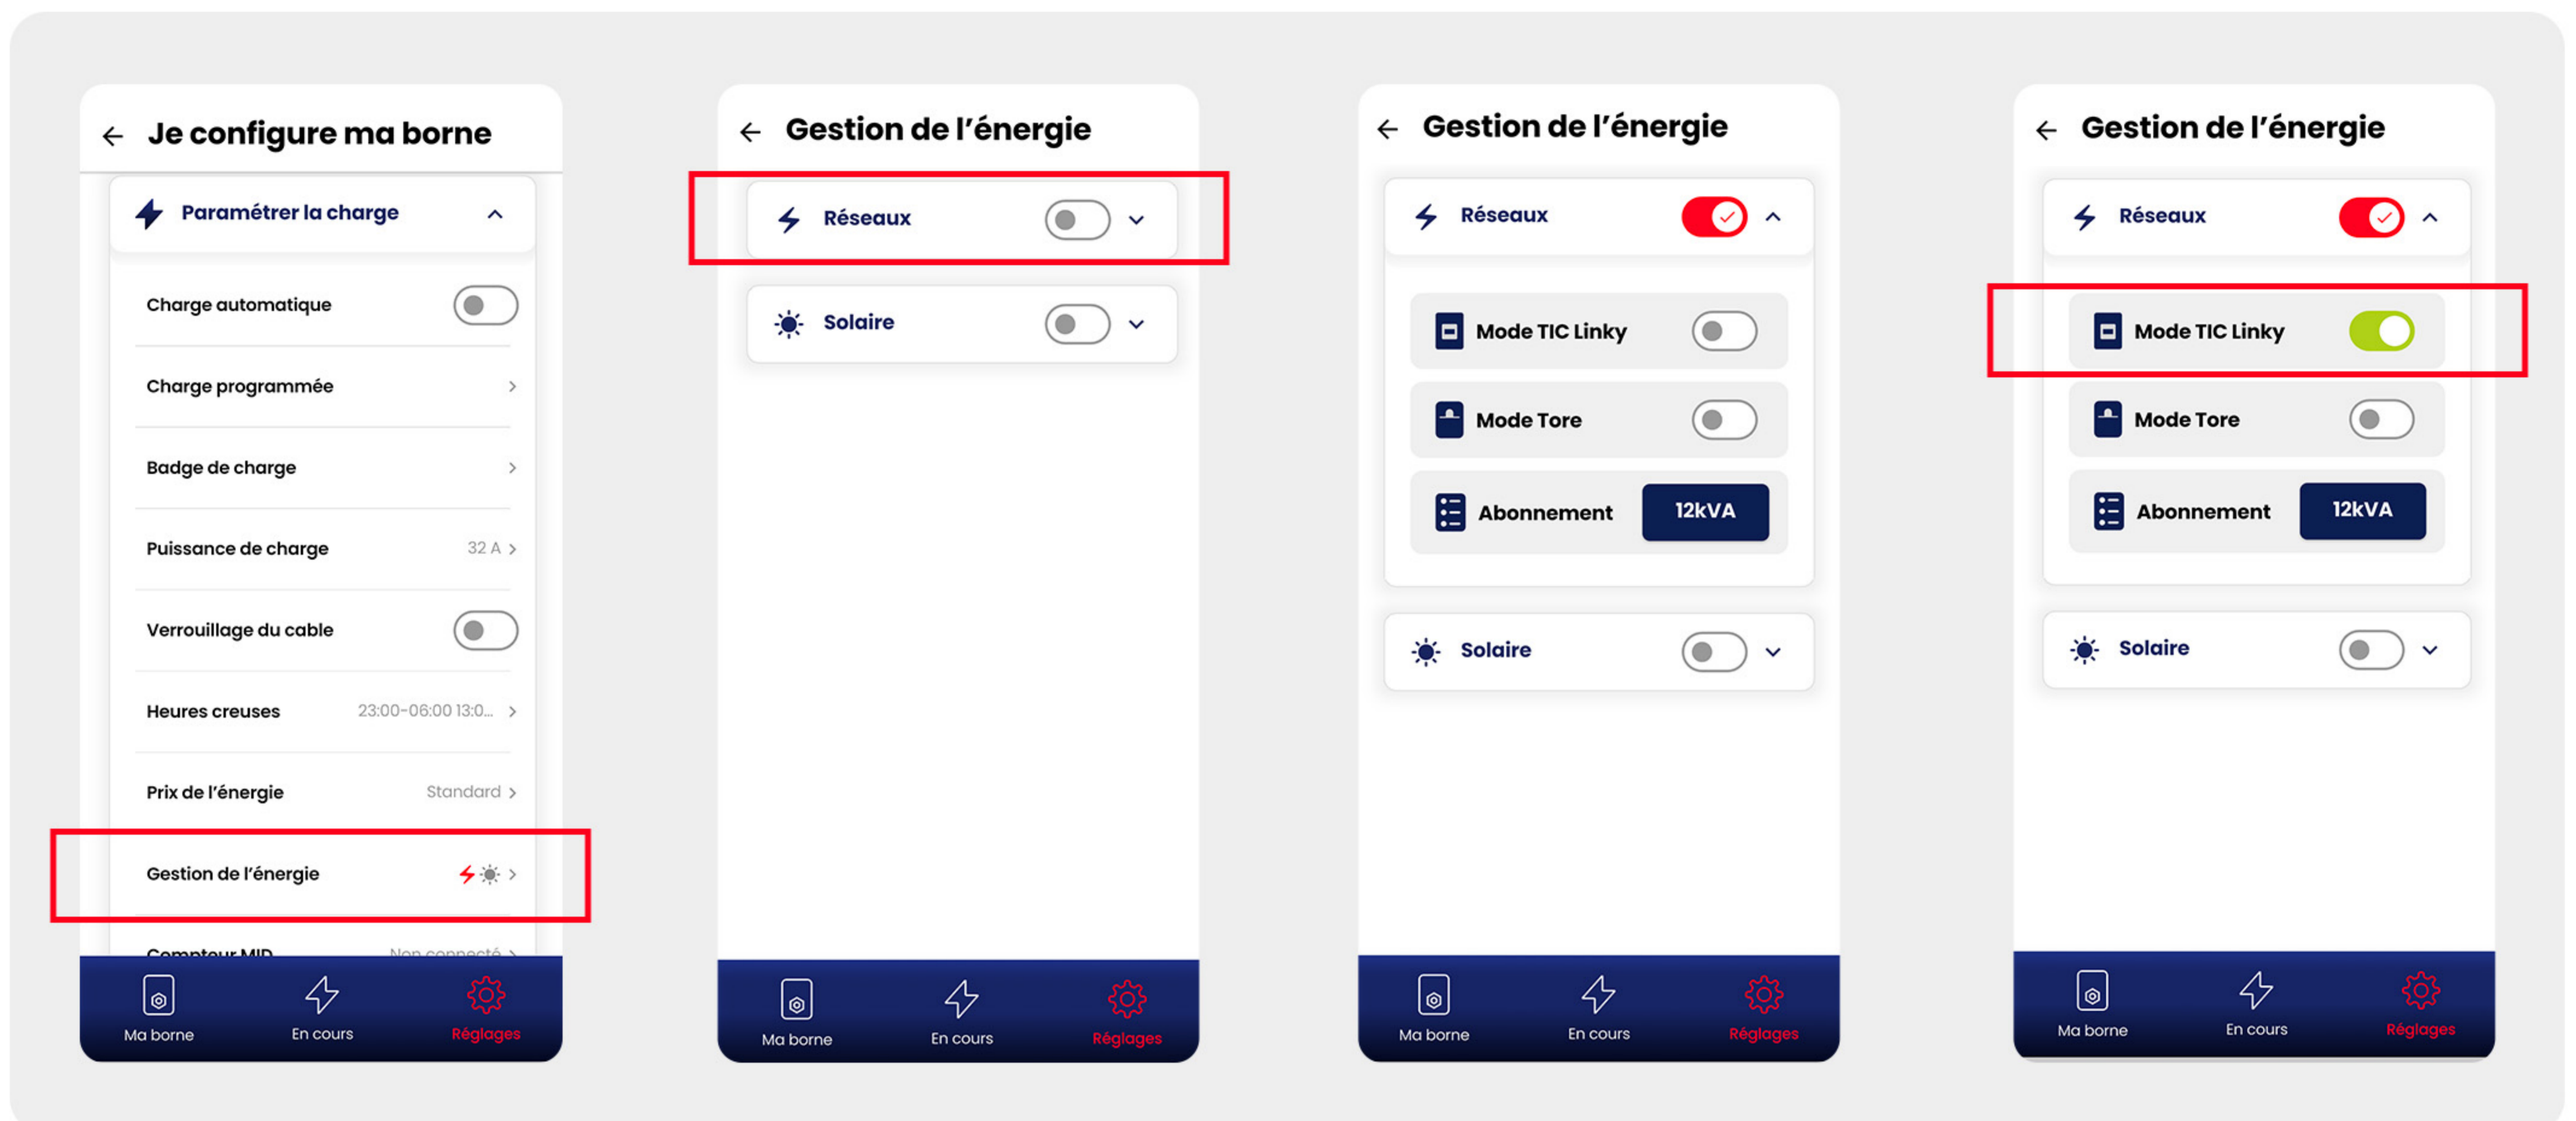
Je configure ma borne

Paramétrer la charge

Charge automatique

Charge programmée

Badge de charge

Puissance de charge 32 A

Verrouillage du cable

Heures creuses 23:00-06:00 13:0...

Prix de l'énergie Standard

Gestion de l'énergie

Compteur MID Non connecté

Ma borne En cours Réglages

Gestion de l'énergie

Réseaux

Solaire

Ma borne En cours Réglages

Gestion de l'énergie

Réseaux

Mode TIC Linky

Mode Tore

Abonnement 12kVA

Solaire

Ma borne En cours Réglages

Gestion de l'énergie

Réseaux

Mode TIC Linky

Mode Tore

Abonnement 12kVA

Solaire

Ma borne En cours Réglages